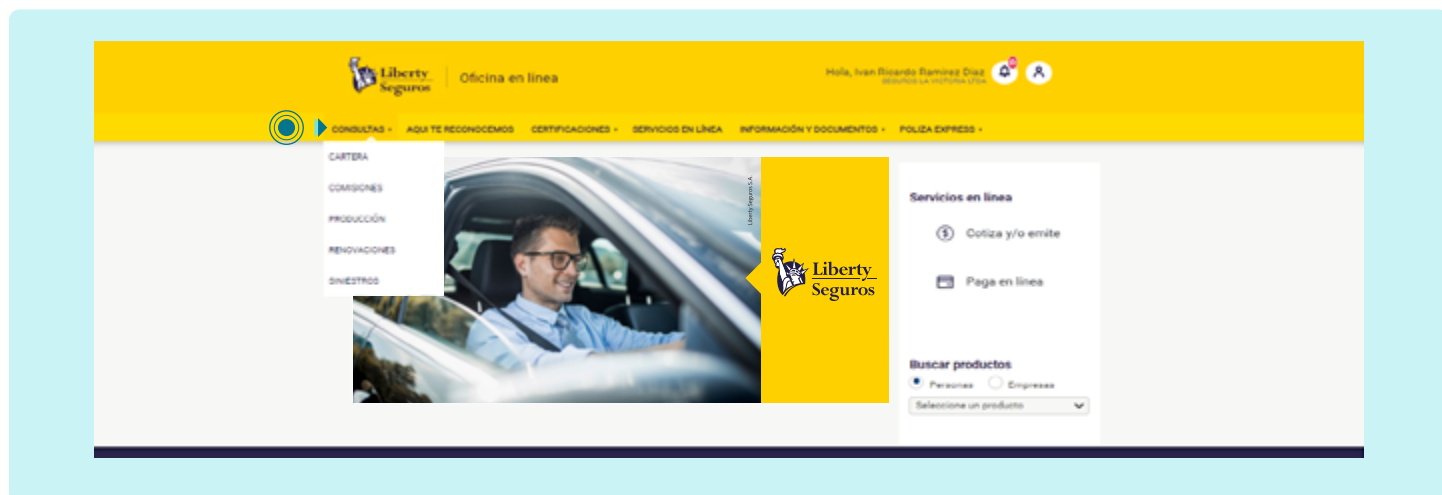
Liberty Seguros | Oficina en línea

Hola, Ivan Ricardo Ramirez Diaz
SEGUROS LA VICTORIA LTDA

CONSULTAS AQUI TE RECONOCEMOS CERTIFICACIONES SERVICIOS EN LÍNEA INFORMACIÓN Y DOCUMENTOS POLIZA EXPRESS

CARTERA
COMISIONES
PRODUCCIÓN
RENOVACIONES
SINIESTROS

Liberty Seguros S.A.

Liberty Seguros

Servicios en linea
Cotiza y/o emite
Paga en línea

Buscar productos
Personas Empresas
Seleccione un producto